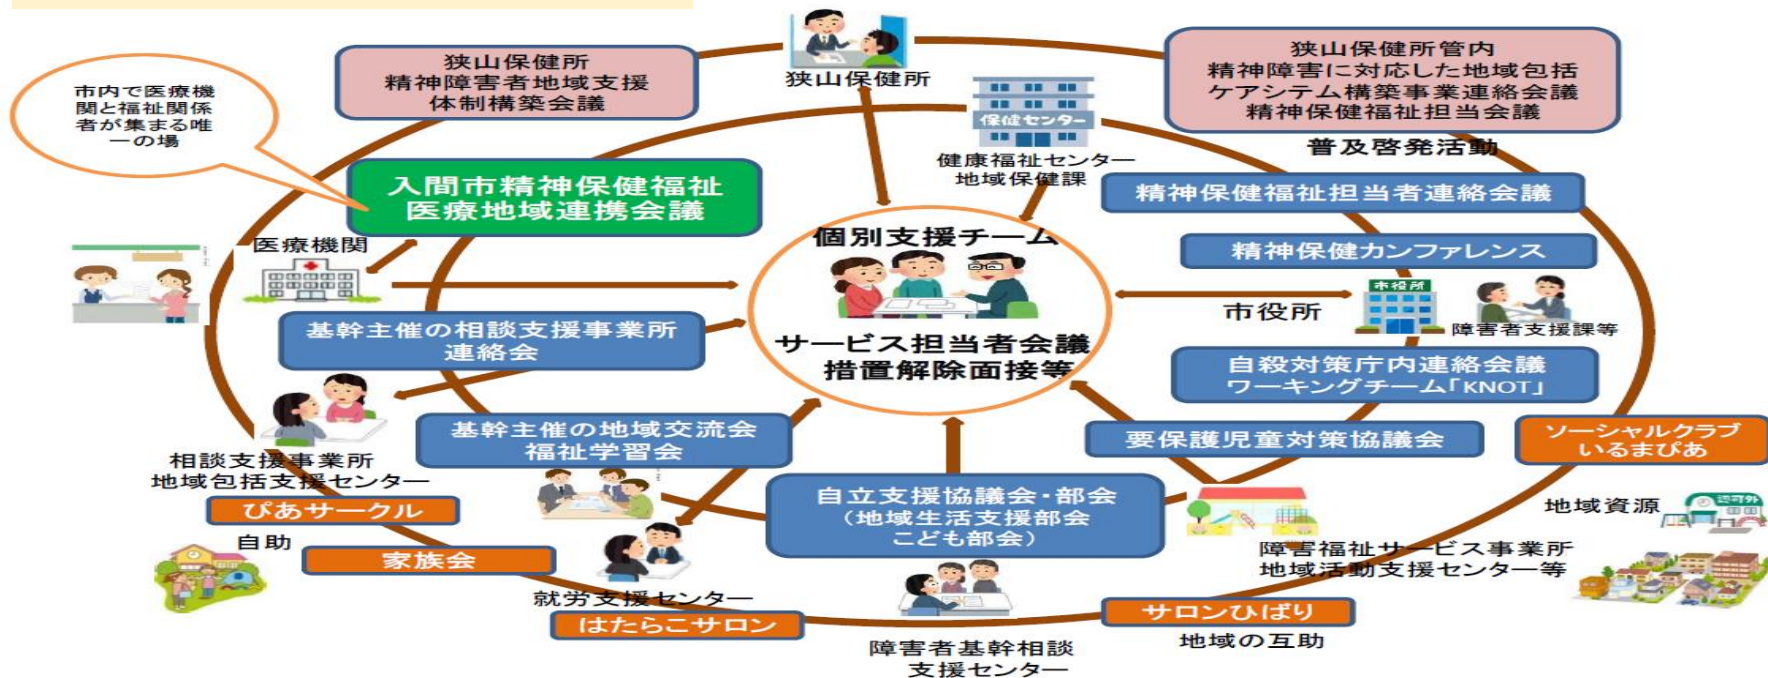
市内で医療機関と福祉関係者が集まる唯一の場

狭山保健所
精神障害者地域支援体制構築会議

狭山保健所

狭山保健所管内
精神障害に対応した地域包括ケアシステム構築事業連絡会議
精神保健福祉担当会議

保健センター

健康福祉センター
地域保健課

普及啓発活動

入間市精神保健福祉医療地域連携会議

精神保健福祉担当者連絡会議

医療機関

個別支援チーム

精神保健カンファレンス

市役所

市役所

障害者支援課等

基幹主催の相談支援事業所連絡会

サービス担当者会議
措置解除面接等

自殺対策庁内連絡会議
ワーキングチーム「KNOT」

基幹主催の地域交流会
福祉学習会

要保護児童対策協議会

ソーシャルクラブ
いるまぴあ

相談支援事業所
地域包括支援センター

ぴあサークル

自立支援協議会・部会
(地域生活支援部会
こども部会)

地域資源

自助

家族会

障害福祉サービス事業所
地域活動支援センター等

就労支援センター

はたらこサロン

サロンひばり

地域の互助

障害者基幹相談支援センター